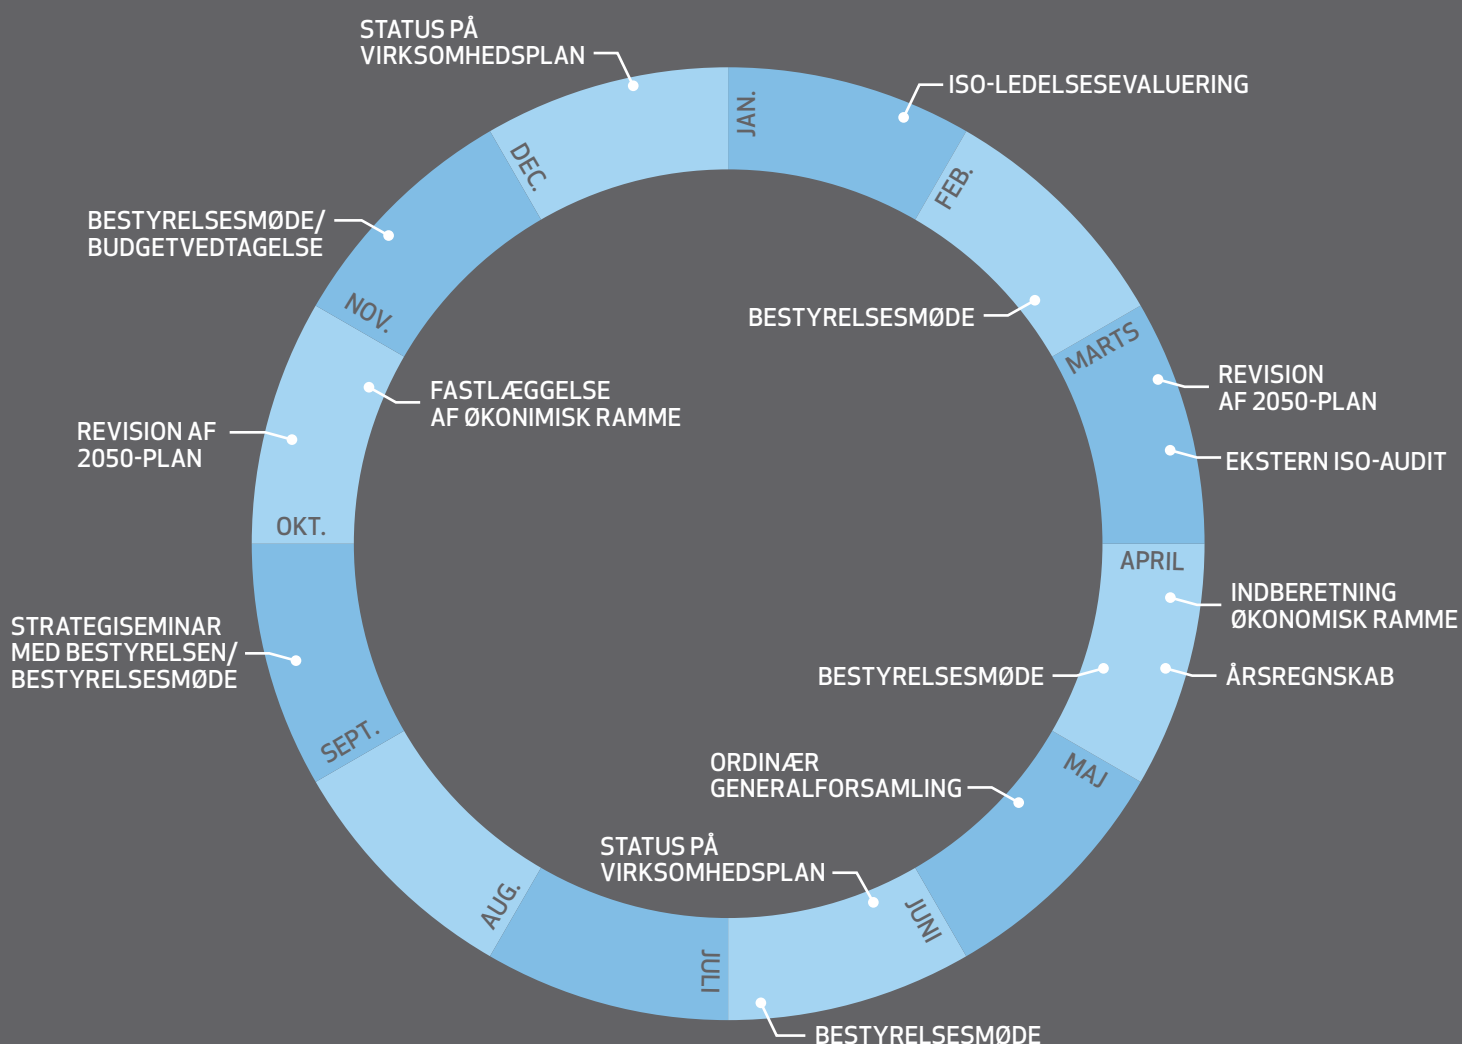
STATUS PÅ VIRKSOMHEDSPLAN

JAN.

ISO-LEDELSESEVALUERING

FEB.

BESTYRELSESMØDE

MARTS

REVISION AF 2050-PLAN

EKSTERN ISO-AUDIT

APRIL

INDBERETNING ØKONOMISK RAMME

BESTYRELSESMØDE

ÅRSREGNSKAB

MAJ

ORDINÆR GENERALFORSAMLING

JUNI

STATUS PÅ VIRKSOMHEDSPLAN

BESTYRELSESMØDE

JULI

AUG.

SEPT.

STRATEGISEMINAR MED BESTYRELSEN/ BESTYRELSESMØDE

OKT.

REVISION AF 2050-PLAN

FASTLÆGGELSE AF ØKONIMISK RAMME

NOV.

BESTYRELSESMØDE/ BUDGETVEDTAGELSE

DEC.